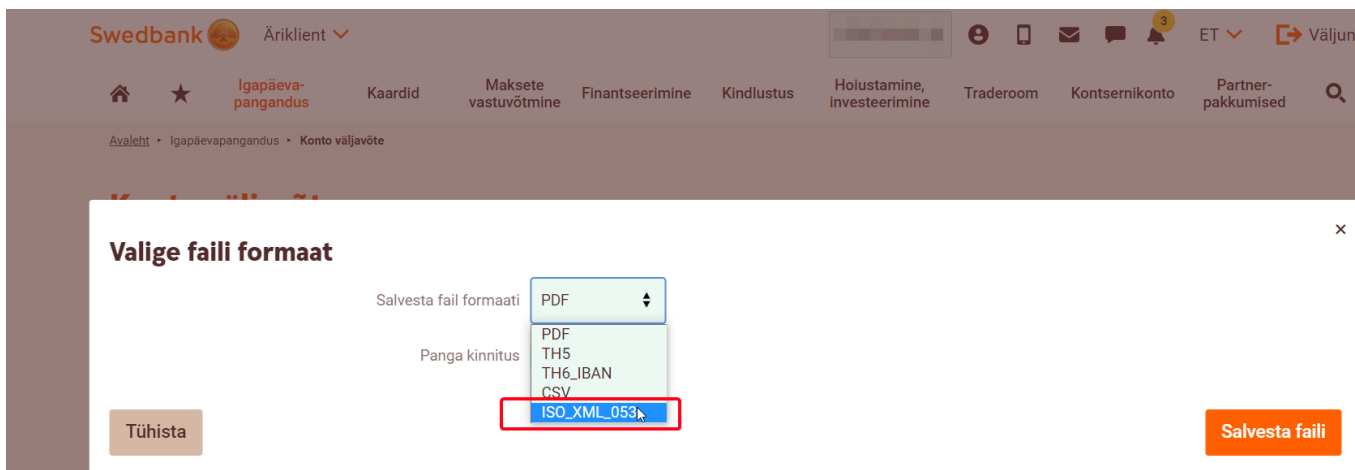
Swedbank Äriklient

3

ET Väljun

Igapäeva-pangandus Kaardid Maksete vastuvõtmine Finantseerimine Kindlustus Hoiustamine, investeerimine Traderoom Kontsernikonto Partner-pakkumised

Avaleht ▸ Igapäevapangandus ▸ Konto väljavõte

×

Valige faili formaat

Salvesta fail formaati PDF

PDF
TH5
TH6_IBAN
CSV
ISO_XML_053

Panga kinnitus

Tühista

Salvesta faili